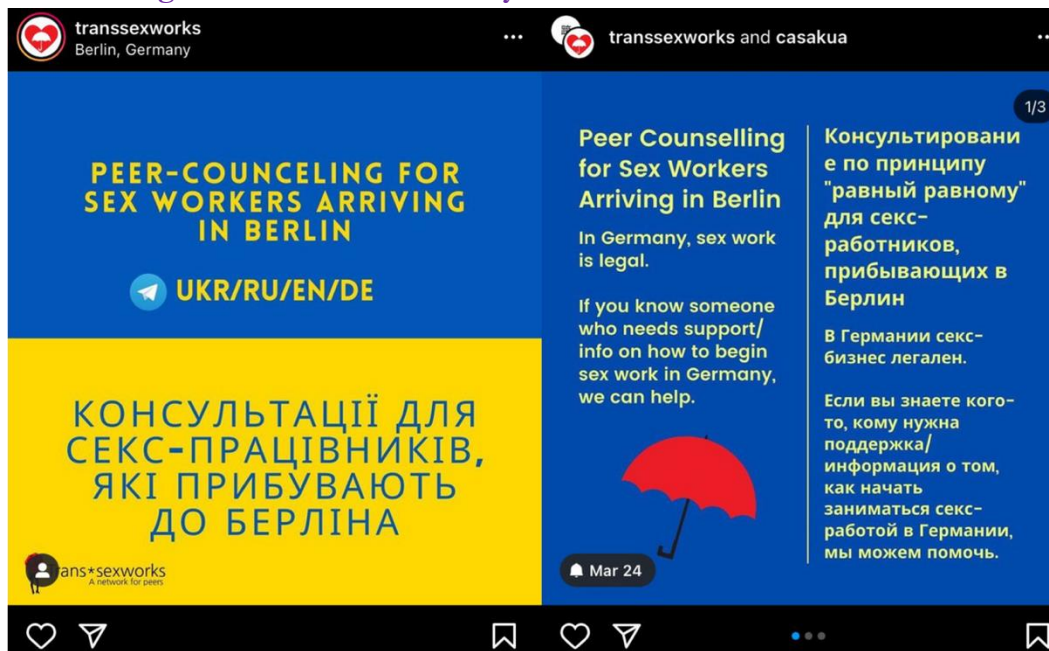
transsexworks
Berlin, Germany

PEER-COUNCELING FOR SEX WORKERS ARRIVING IN BERLIN

UKR/RU/EN/DE

КОНСУЛЬТАЦІЇ ДЛЯ СЕКС-ПРАЦІВНИКІВ, ЯКІ ПРИБУВАЮТЬ ДО БЕРЛІНА

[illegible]ans*sexworks
A network for peers

transsexworks and casakua

1/3

Peer Counselling for Sex Workers Arriving in Berlin

In Germany, sex work is legal.

If you know someone who needs support/ info on how to begin sex work in Germany, we can help.

Консультировани е по принципу "равный равному" для секс-работников, прибывающих в Берлин

В Германии секс-бизнес легален.

Если вы знаете кого-то, кому нужна поддержка/ информация о том, как начать заниматься секс-работой в Германии, мы можем помочь.

Mar 24